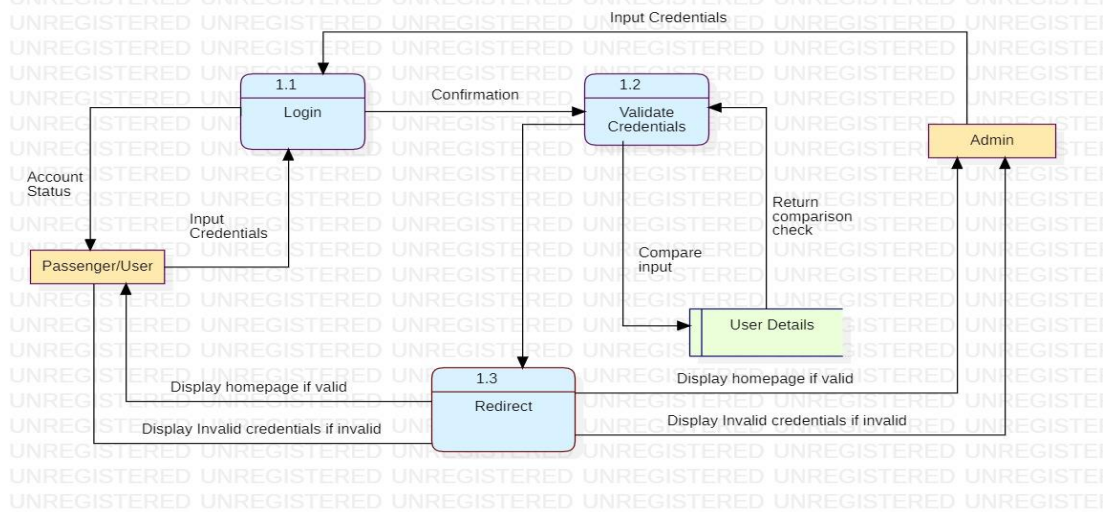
Input Credentials

1.1
Login

Confirmation

1.2
Validate Credentials

Admin

Account Status

Input Credentials

Return comparison check

Compare input

Passenger/User

User Details

1.3
Redirect

Display homepage if valid

Display homepage if valid

Display Invalid credentials if invalid

Display Invalid credentials if invalid

UNREGISTERED UNREGISTERED UNREGISTERED UNREGISTERED UNREGISTERED